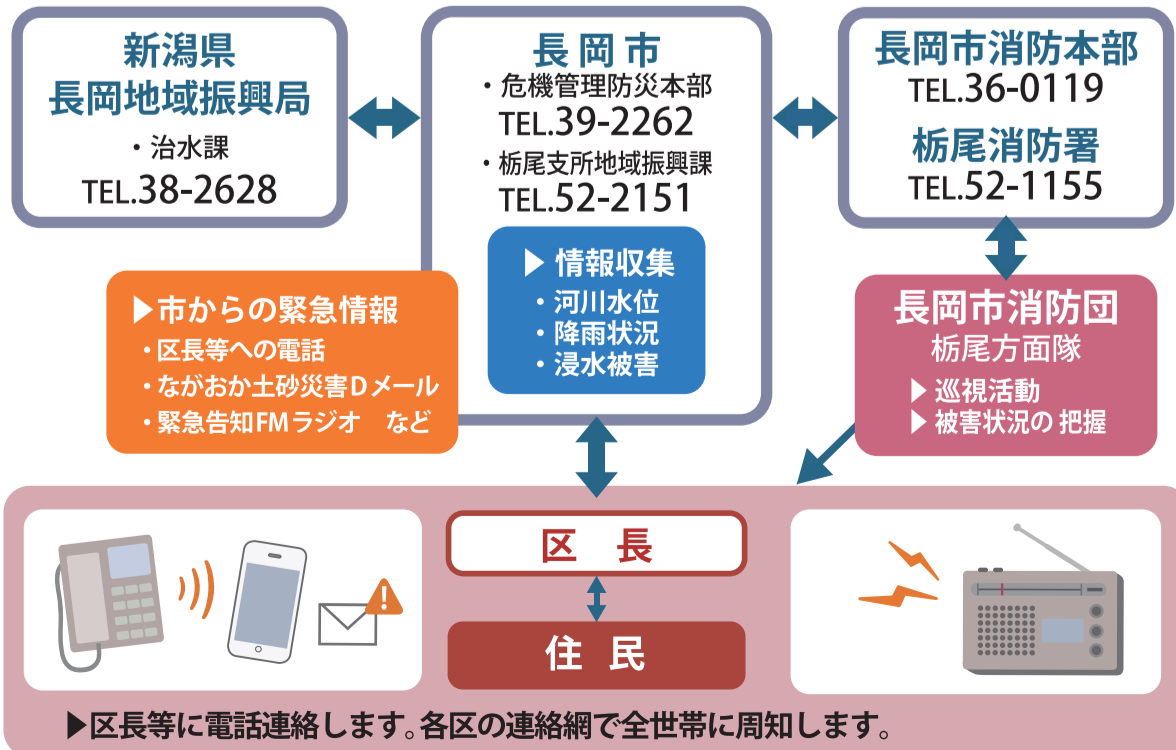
新潟県
長岡地域振興局
・治水課
TEL.38-2628

長岡市
・危機管理防災本部
TEL.39-2262
・栃尾支所地域振興課
TEL.52-2151

▶ 情報収集
・河川水位
・降雨状況
・浸水被害

長岡市消防本部
TEL.36-0119
栃尾消防署
TEL.52-1155

▶市からの緊急情報
・区長等への電話
・ながおか土砂災害Dメール
・緊急告知FMラジオ　など

長岡市消防団
栃尾方面隊
▶ 巡視活動
▶ 被害状況の 把握

区　長
住　民

▶区長等に電話連絡します。各区の連絡網で全世帯に周知します。